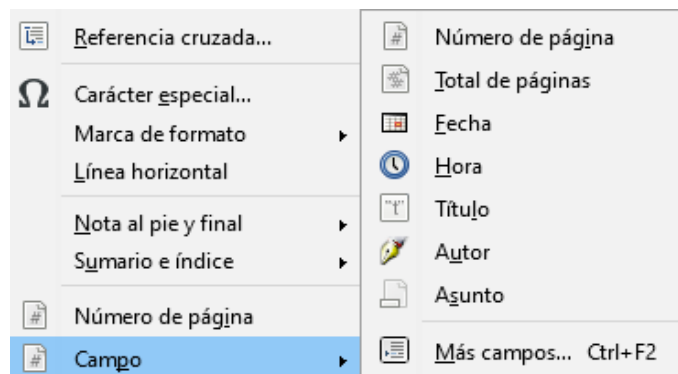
Referencia cruzada...
Carácter especial...
Marca de formato
Línea horizontal
Nota al pie y final
Sumario e índice
Número de página
Campo

Número de página
Total de páginas
Fecha
Hora
Título
Autor
Asunto
Más campos... Ctrl+F2